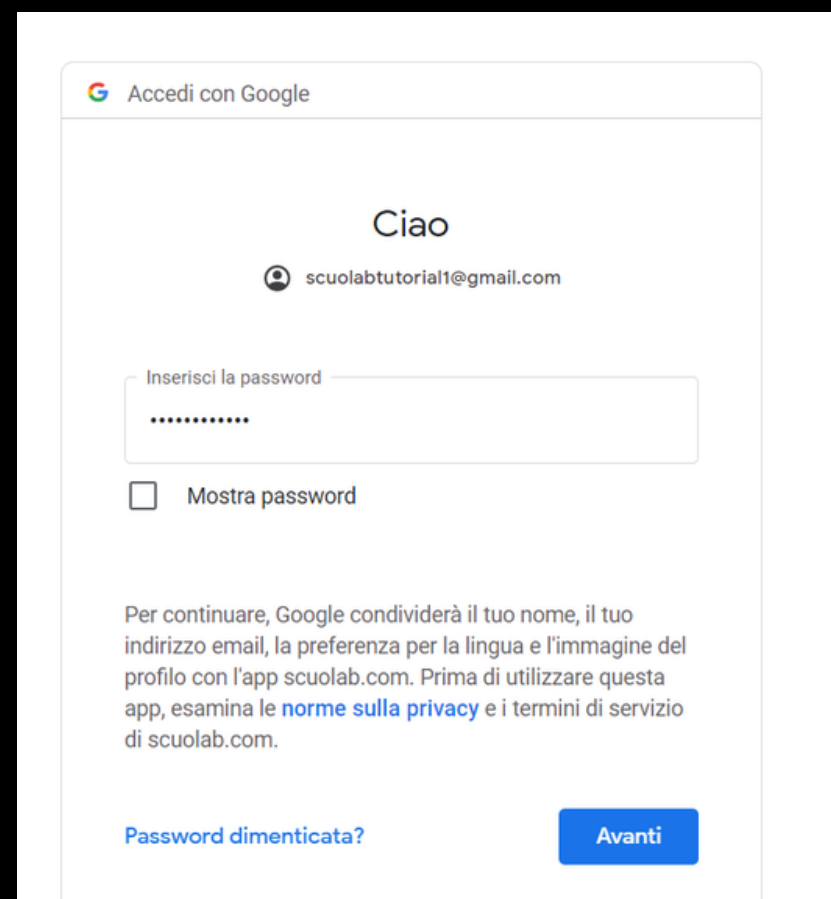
G Accedi con Google

Ciao

scuolabtutorial1@gmail.com

Inserisci la password

••••••••••••

Mostra password

Per continuare, Google condividerà il tuo nome, il tuo indirizzo email, la preferenza per la lingua e l'immagine del profilo con l'app scuolab.com. Prima di utilizzare questa app, esamina le norme sulla privacy e i termini di servizio di scuolab.com.

Password dimenticata?

Avanti